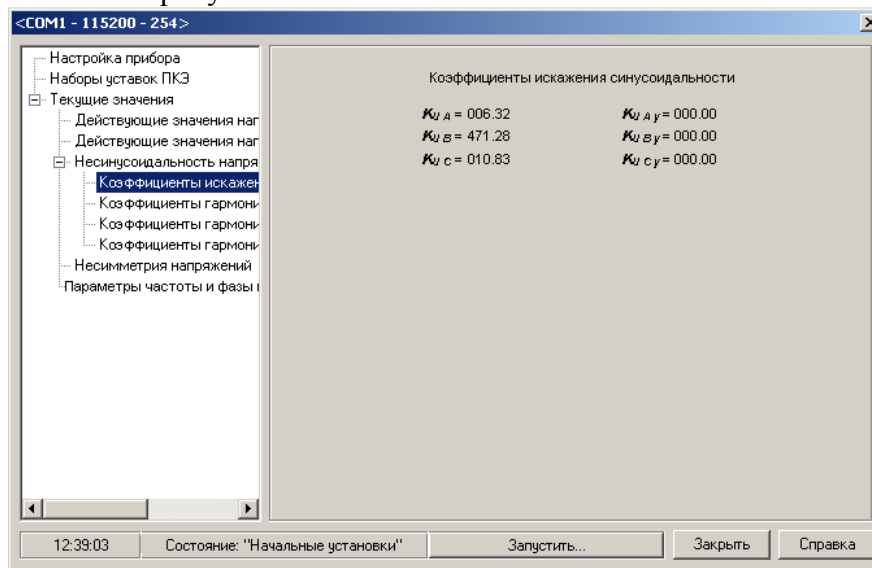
<COM1 - 115200 - 254>

Настройка прибора
Наборы уставок ПКЭ
Текущие значения
Действующие значения нап
Действующие значения нап
Несинусоидальность напря
Коэффициенты искажен
Коэффициенты гармони
Коэффициенты гармони
Коэффициенты гармони
Несимметрия напряжений
Параметры частоты и фазы

Коэффициенты искажения синусоидальности

$K_{U\,A}$ = 006.32
$K_{U\,B}$ = 471.28
$K_{U\,C}$ = 010.83

$K_{U\,A\,y}$ = 000.00
$K_{U\,B\,y}$ = 000.00
$K_{U\,C\,y}$ = 000.00

12:39:03
Состояние: "Начальные установки"
Запустить...
Закрыть
Справка